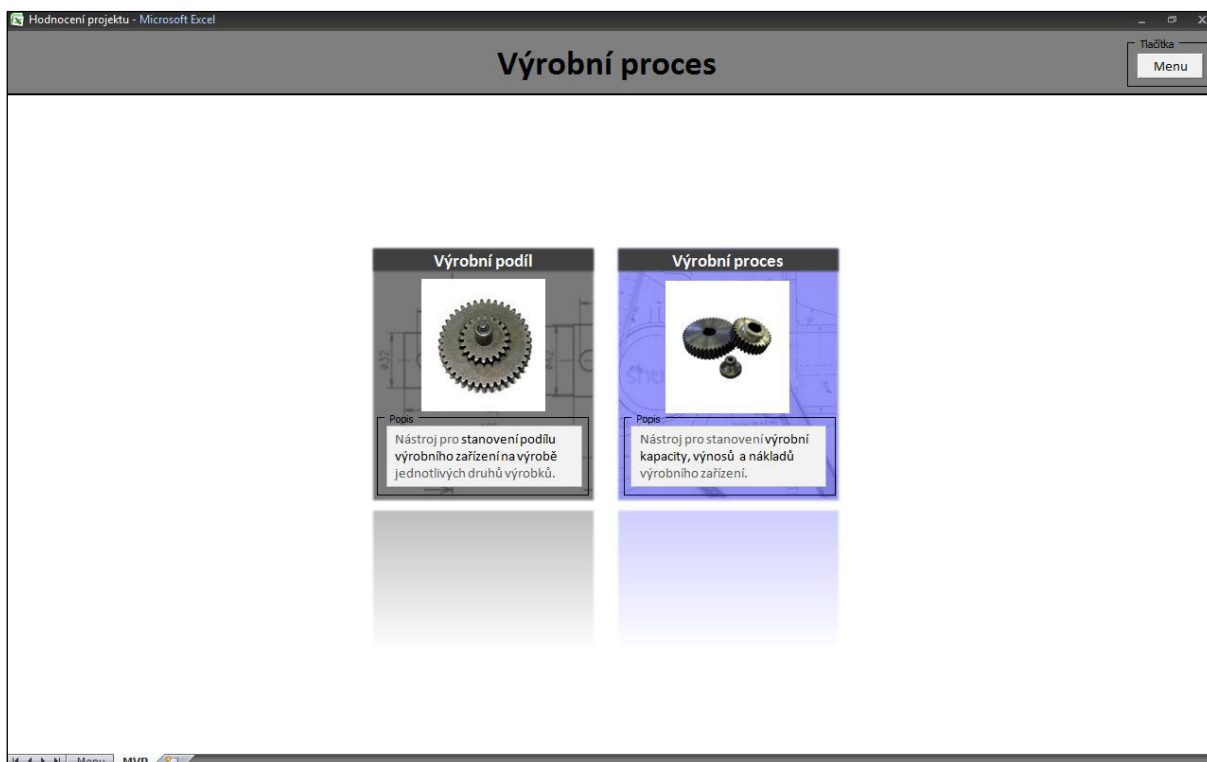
Hodnocení projektu - Microsoft Excel

Výrobní proces

Tlačítka

Menu

Výrobní podíl

Popis

Nástroj pro stanovení podílu výrobního zařízení na výrobě jednotlivých druhů výrobků.

Výrobní proces

Popis

Nástroj pro stanovení výrobní kapacity, výnosů a nákladů výrobního zařízení.

Menu MVP